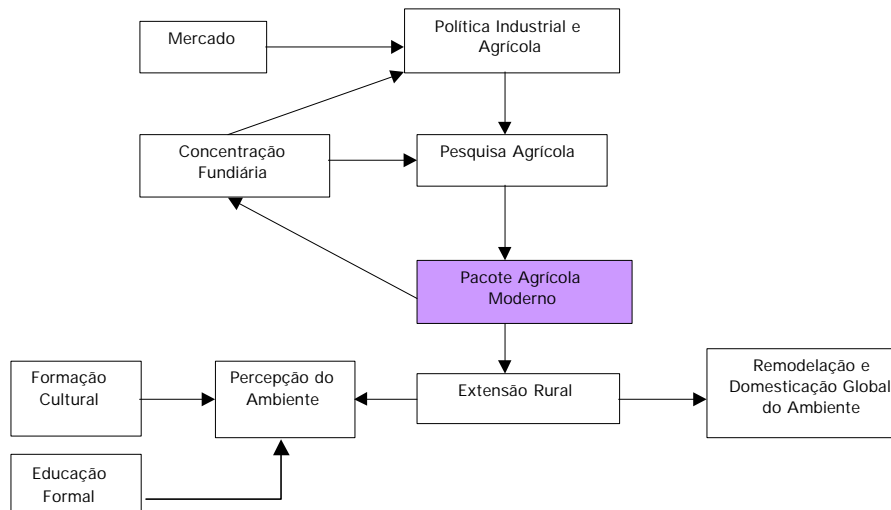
Mercado

Política Industrial e Agrícola

Concentração Fundiária

Pesquisa Agrícola

Pacote Agrícola Moderno

Formação Cultural

Percepção do Ambiente

Extensão Rural

Remodelação e Domesticação Global do Ambiente

Educação Formal